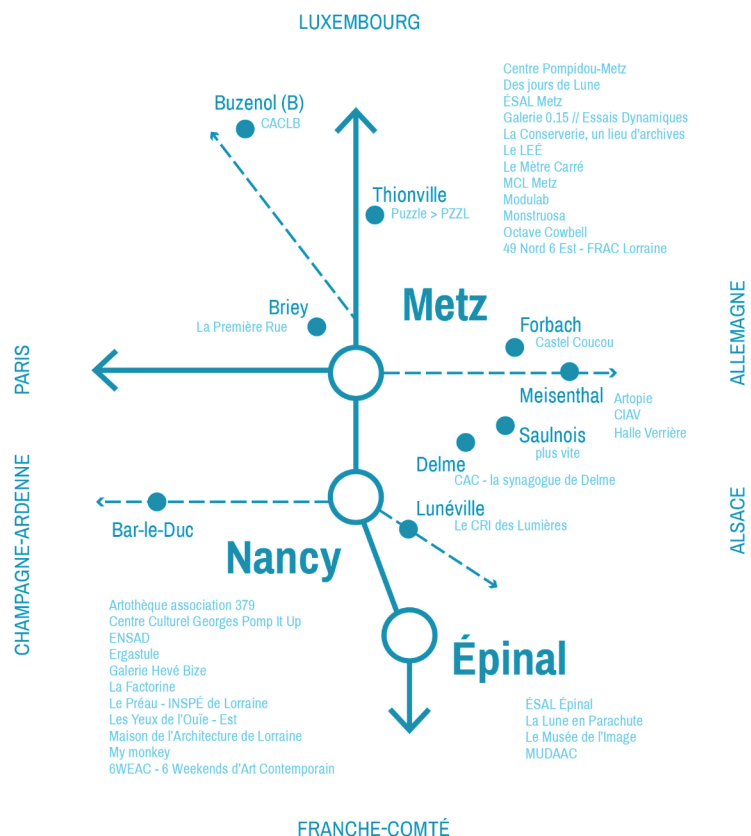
LUXEMBOURG

Buzenol (B)
CACLB

Centre Pompidou-Metz
Des jours de Lune
ÉSAL Metz
Galerie 0.15 // Essais Dynamiques
La Conserverie, un lieu d'archives
Le LEÉ
Le Mètre Carré
MCL Metz
Modulab
Monstruosa
Octave Cowbell
49 Nord 6 Est - FRAC Lorraine

Thionville
Puzzle > PZZL

Metz

Briey
La Première Rue

Forbach
Castel Coucou

ALLEMAGNE

PARIS

Meisenthal
Artopie
CIAV
Halle Verrière

Saulnois
plus vite

Delme
CAC - la synagogue de Delme

CHAMPAGNE-ARDENNE

Bar-le-Duc

Lunéville
Le CRI des Lumières

ALSACE

Nancy

Artothèque association 379
Centre Culturel Georges Pomp It Up
ENSAD
Ergastule
Galerie Hevé Bize
La Factorine
Le Préau - INSPÉ de Lorraine
Les Yeux de l'Ouïe - Est
Maison de l'Architecture de Lorraine
My monkey
6WEAC - 6 Weekends d'Art Contemporain

Épinal

ÉSAL Épinal
La Lune en Parachute
Le Musée de l'Image
MUDAAC

FRANCHE-COMTÉ